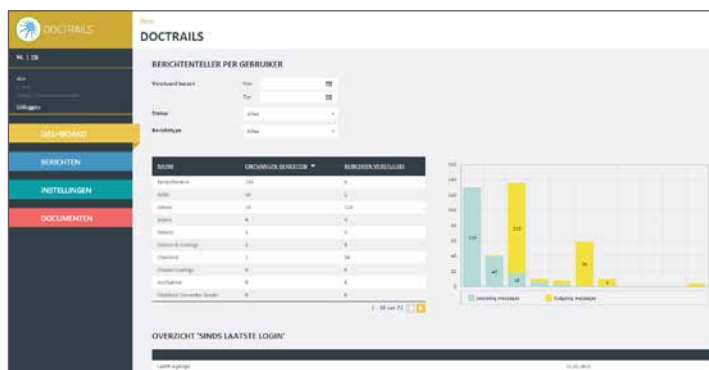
DOCTRAILS

NL | EN

Uitloggen

DASHBOARD

BERICHTEN

INSTELLINGEN

DOCUMENTEN

Home

DOCTRAILS

BERICHTENTELLER PER GEBRUIKER

Verstuurd tussen Van Tot

Status Alles

Berichttype Alles

| NAAM | ONTVANGEN BERICHTEN ▼ | BERICHTEN VERSTUURD |
|---|---|---|
| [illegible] | 133 | 0 |
| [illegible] | 40 | 1 |
| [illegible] | 16 | 133 |
| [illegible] | 6 | 0 |
| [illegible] | 3 | 0 |
| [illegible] | 2 | 0 |
| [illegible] | 1 | 56 |
| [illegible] | 0 | 0 |
| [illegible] | 0 | 0 |
| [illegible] | 0 | 0 |

1 - 10 van 11

133
40
133
56

Incoming messages
Outgoing messages

OVERZICHT 'SINDS LAATSTE LOGIN'

Laatst ingelogd